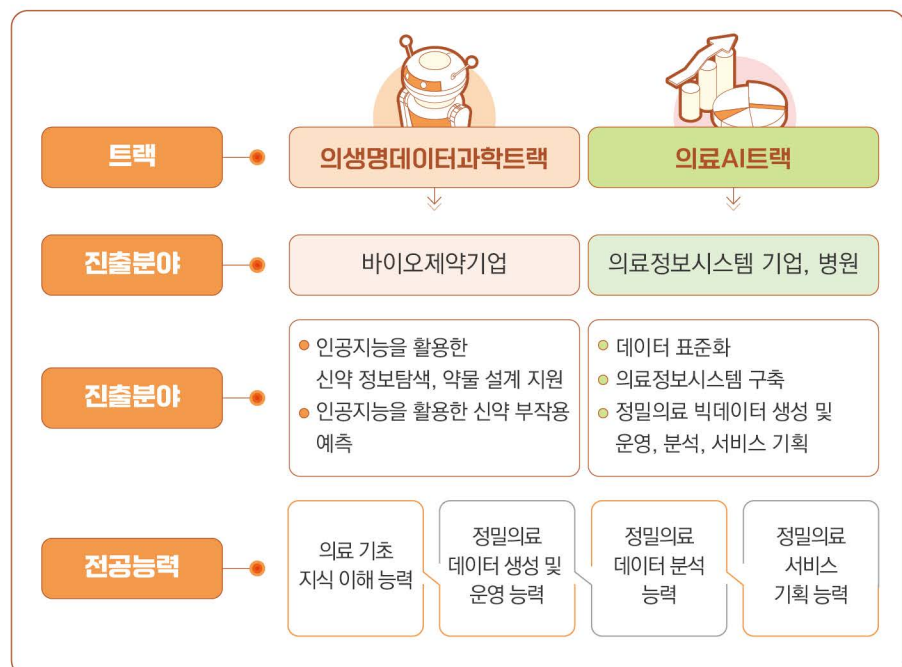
트랙

의생명데이터과학트랙

의료AI트랙

진출분야

바이오제약기업

의료정보시스템 기업, 병원

진출분야

인공지능을 활용한 신약 정보탐색, 약물 설계 지원
인공지능을 활용한 신약 부작용 예측

데이터 표준화
의료정보시스템 구축
정밀의료 빅데이터 생성 및 운영, 분석, 서비스 기획

전공능력

의료 기초 지식 이해 능력

정밀의료 데이터 생성 및 운영 능력

정밀의료 데이터 분석 능력

정밀의료 서비스 기획 능력